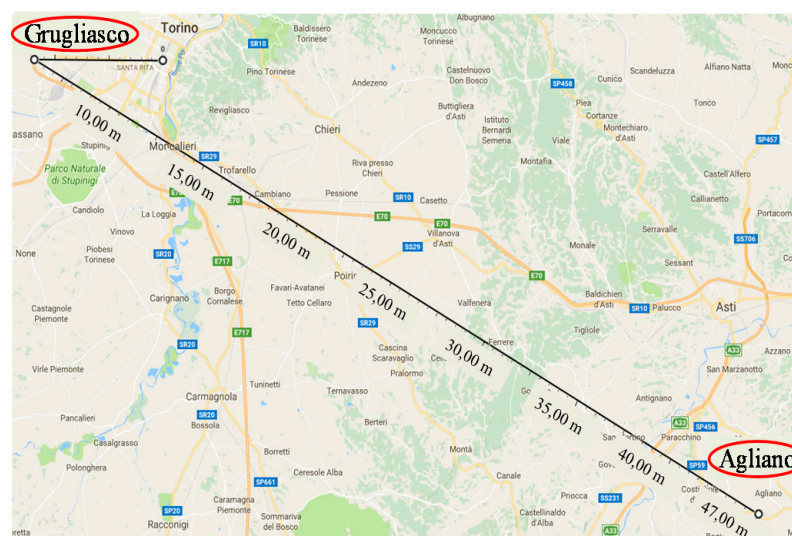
Grugliasco
Torino
0
Agliano
10,00 m
15,00 m
20,00 m
25,00 m
30,00 m
35,00 m
40,00 m
47,00 m

SANTA RITA
Baldissero Torinese
SR10
Pino Torinese
Revigliasco
Moncalieri
SR29
Trofarello
Stupinigi
Parco Naturale di Stupinigi
Cambiano
Candiolo
La Loggia
Vinovo
Piobesi Torinese
None
SR20
E717
Castagnole Piemonte
Carignano
Borgo Cornalese
E717
SR20
Virle Piemonte
Carmagnola
Tuninetti
SR20
Bossola
Pancalieri
Casalgrasso
Polonghera
Borretti
SP661
Ceresole Alba
Caramagna Piemonte
SP20
Racconigi
Sommariva del Bosco
Moncucco Torinese
Albugnano
Andezeno
Castelnuovo Don Bosco
Buttigliera d'Asti
SP458
Chieri
Istituto Bernardi Semeria
Riva presso Chieri
Pessione
SR10
Casetto
E70
E70
E70
SS29
Villanova d'Asti
Favari-Avatanei
Poirino
Tetto Cellaro
SR29
Cascina Scaravaglio
Pralormo
Ternavasso
Berteri
Montà
Canale
Priocca
SS231
Castellinaldo d'Alba
Cunico
Scandeluzza
Alfiano Natta
Piea
Cortanze
Tonco
Montechiaro d'Asti
Viale
Montafia
SP457
Castell'Alfero
Callianetto
Portacom
Serravalle
SS706
Monale
Sessant
E70
Valfenera
Baldichieri d'Asti
SR10
Palucco
Asti
Ferrere
Tigliole
A33
Azzano
San Marzanotto
Antignano
A33
SP456
Paracchino
SP59
Agliano
Bassano
Cellarengo
Govone
Costigliole